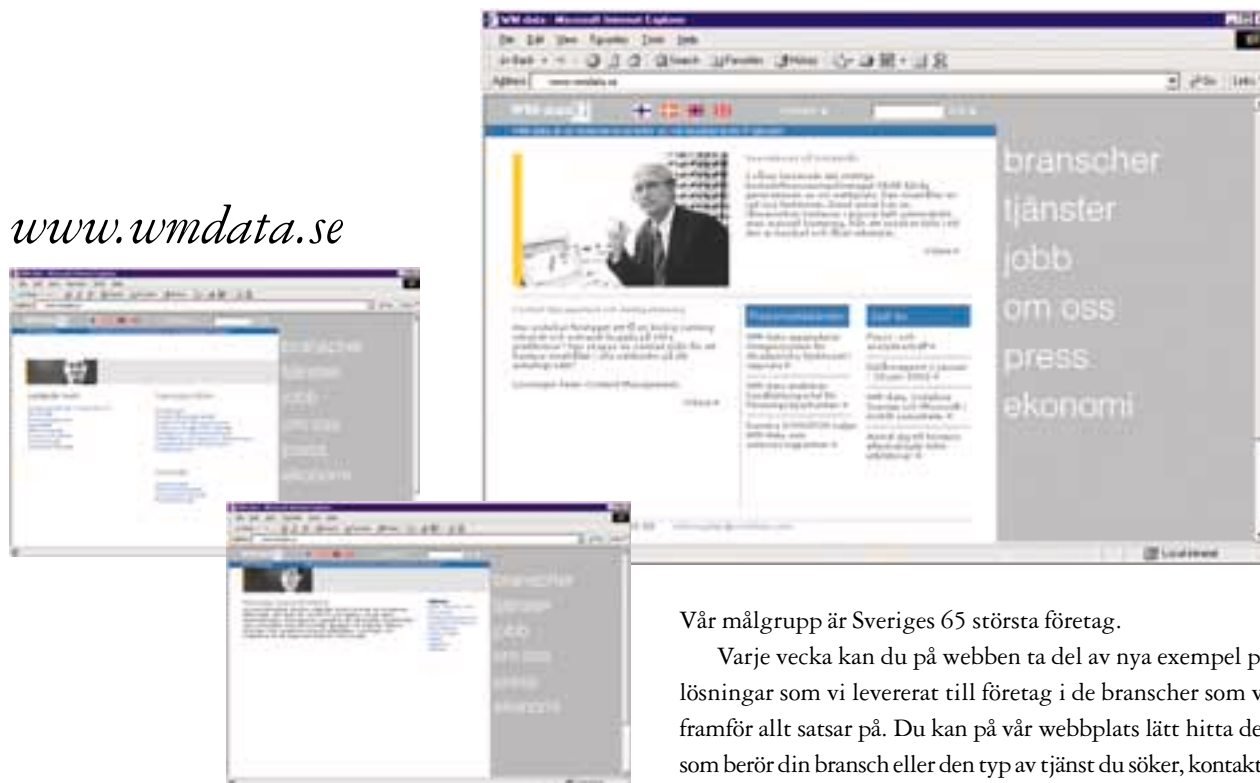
www.wmdata.se

WM-data - Microsoft Internet Explorer

File Edit View Favorites Tools Help

Address www.wmdata.se

branscher
tjänster
jobb
om oss
press
ekonomi

Local intranet

branscher
tjänster
jobb
om oss
press
ekonomi

branscher
tjänster
jobb
om oss
press
ekonomi

Vår målgrupp är Sveriges 65 största företag.

Varje vecka kan du på webben ta del av nya exempel p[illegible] lösningar som vi levererat till företag i de branscher som v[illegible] framför allt satsar på. Du kan på vår webbplats lätt hitta de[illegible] som berör din bransch eller den typ av tjänst du söker, kontakt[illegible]